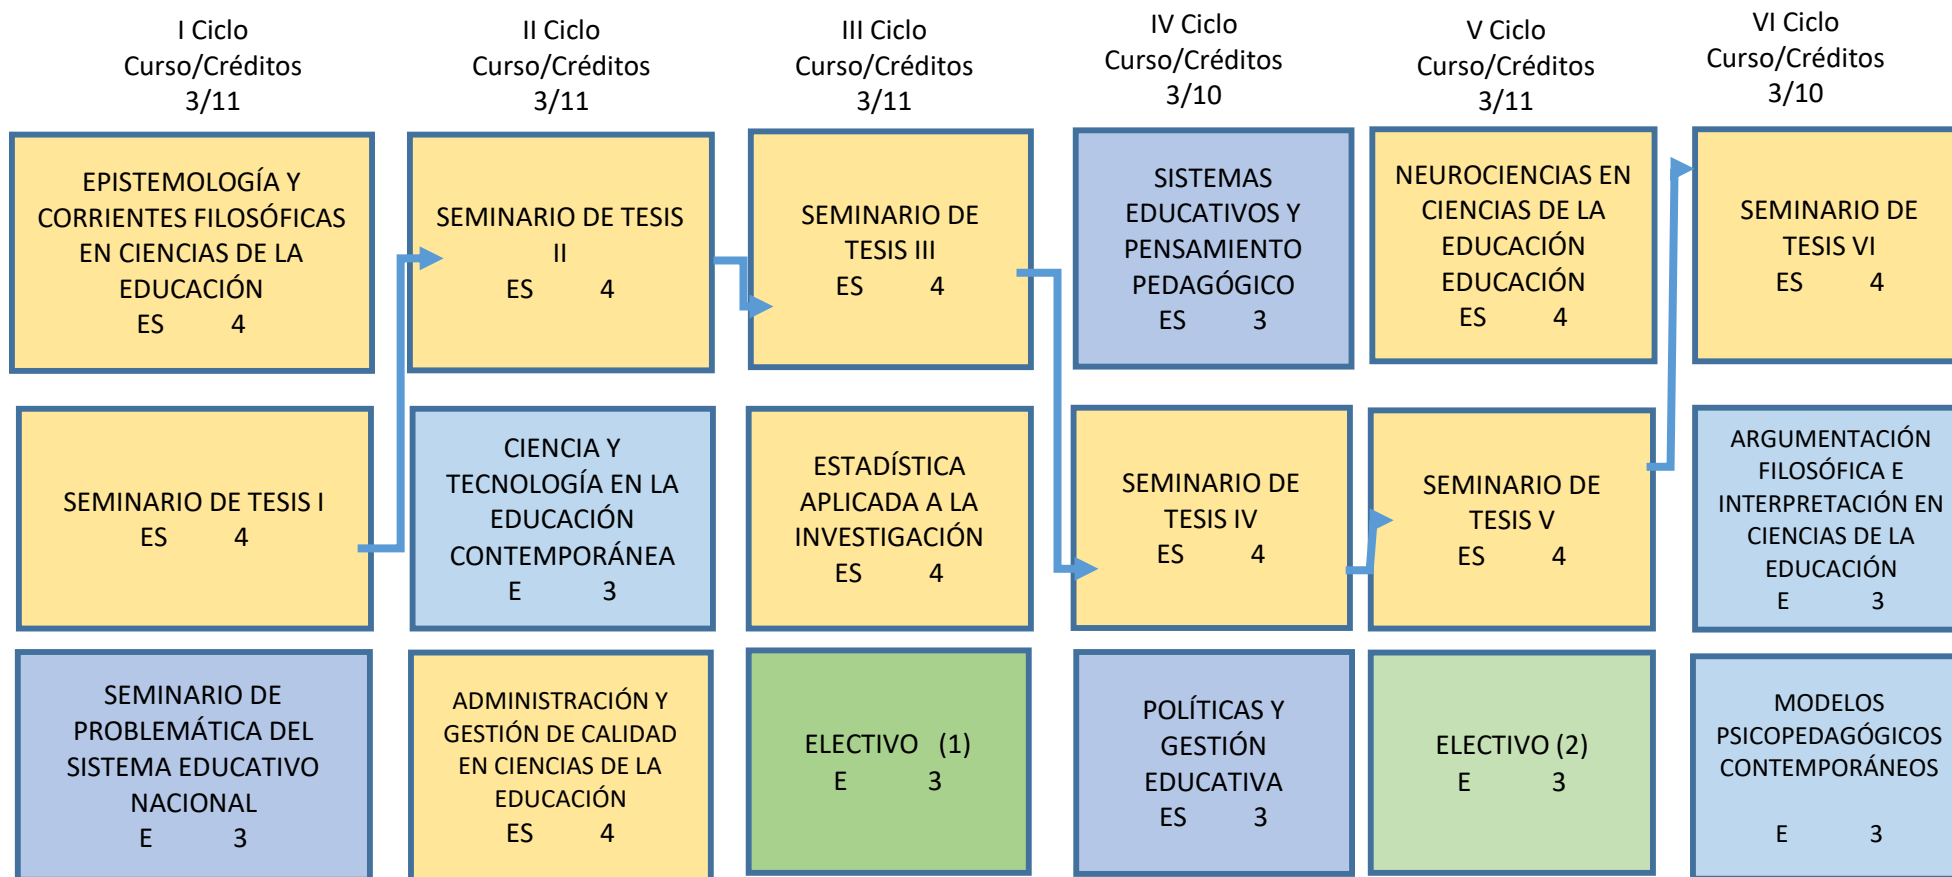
| I Ciclo Curso/Créditos 3/11 | II Ciclo Curso/Créditos 3/11 | III Ciclo Curso/Créditos 3/11 | IV Ciclo Curso/Créditos 3/10 | V Ciclo Curso/Créditos 3/11 | VI Ciclo Curso/Créditos 3/10 |
|---|---|---|---|---|---|
| EPISTEMOLOGÍA Y CORRIENTES FILOSÓFICAS EN CIENCIAS DE LA EDUCACIÓN ES 4 | SEMINARIO DE TESIS II ES 4 | SEMINARIO DE TESIS III ES 4 | SISTEMAS EDUCATIVOS Y PENSAMIENTO PEDAGÓGICO ES 3 | NEUROCIENCIAS EN CIENCIAS DE LA EDUCACIÓN EDUCACIÓN ES 4 | SEMINARIO DE TESIS VI ES 4 |
| SEMINARIO DE TESIS I ES 4 | CIENCIA Y TECNOLOGÍA EN LA EDUCACIÓN CONTEMPORÁNEA E 3 | ESTADÍSTICA APLICADA A LA INVESTIGACIÓN ES 4 | SEMINARIO DE TESIS IV ES 4 | SEMINARIO DE TESIS V ES 4 | ARGUMENTACIÓN FILOSÓFICA E INTERPRETACIÓN EN CIENCIAS DE LA EDUCACIÓN E 3 |
| SEMINARIO DE PROBLEMÁTICA DEL SISTEMA EDUCATIVO NACIONAL E 3 | ADMINISTRACIÓN Y GESTIÓN DE CALIDAD EN CIENCIAS DE LA EDUCACIÓN ES 4 | ELECTIVO (1) E 3 | POLÍTICAS Y GESTIÓN EDUCATIVA ES 3 | ELECTIVO (2) E 3 | MODELOS PSICOPEDAGÓGICOS CONTEMPORÁNEOS E 3 |